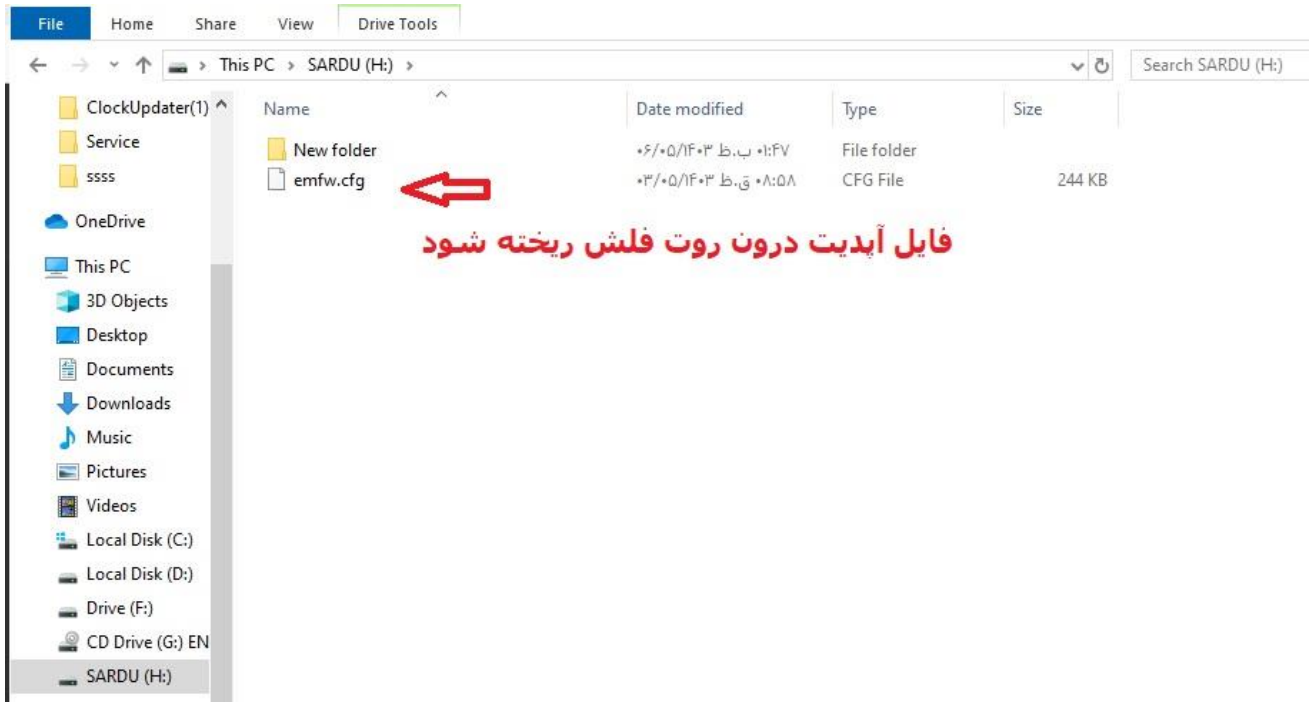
File Home Share View Drive Tools

This PC > SARDU (H:) >

Search SARDU (H:)

ClockUpdater(1)
Service
ssss
OneDrive
This PC
3D Objects
Desktop
Documents
Downloads
Music
Pictures
Videos
Local Disk (C:)
Local Disk (D:)
Drive (F:)
CD Drive (G:) EN
SARDU (H:)

| Name | Date modified | Type | Size |
|---|---|---|---|
| New folder | ۰۶/۰۵/۱۴۰۳ ب.ظ ۰۱:۴۷ | File folder | |
| emfw.cfg | ۰۳/۰۵/۱۴۰۳ ق.ظ ۰۸:۵۸ | CFG File | 244 KB |

فایل آپدیت درون روت فلش ریخته شود